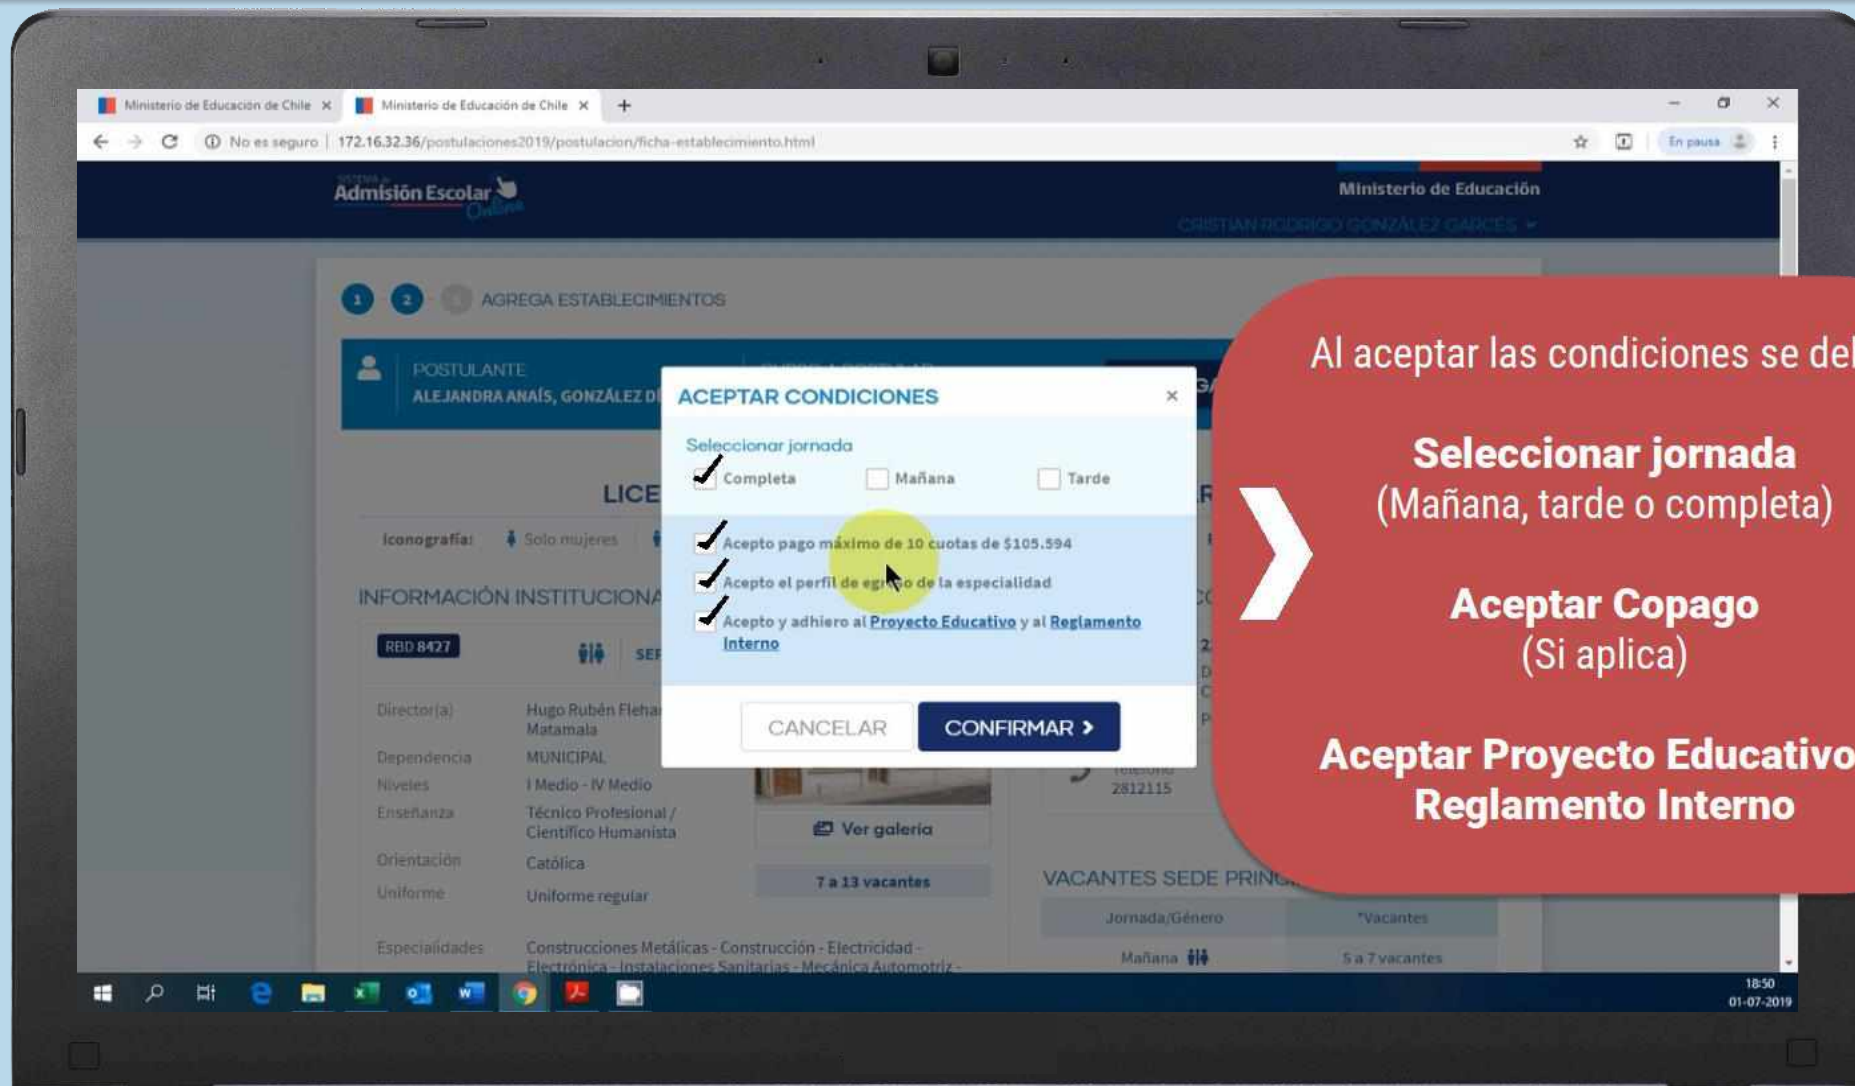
Ministerio de Educación de Chile ×
Ministerio de Educación de Chile ×
+
No es seguro | 172.16.32.36/postulaciones2019/postulacion/ficha-establecimiento.html
En pausa

Sistema de Admisión Escolar Online
Ministerio de Educación
CRISTIAN RODRIGO GONZÁLEZ GARCÉS

1 2 3 AGREGA ESTABLECIMIENTOS

POSTULANTE
ALEJANDRA ANAÍS, GONZÁLEZ D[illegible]

LICE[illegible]

Iconografía: Solo mujeres

INFORMACIÓN INSTITUCIONA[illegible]

RBD 8427

Director(a) Hugo Rubén Flehar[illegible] Matamala
Dependencia MUNICIPAL
Niveles I Medio - IV Medio
Enseñanza Técnico Profesional / Científico Humanista
Orientación Católica
Uniforme Uniforme regular
Especialidades Construcciones Metálicas - Construcción - Electricidad - Electrónica - Instalaciones Sanitarias - Mecánica Automotriz -

Ver galería
7 a 13 vacantes

Teléfono 2812115

VACANTES SEDE PRIN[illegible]
| Jornada/Género | *Vacantes |
|---|---|
| Mañana | 5 a 7 vacantes |

ACEPTAR CONDICIONES ×
Seleccionar jornada
Completa Mañana Tarde
Acepto pago máximo de 10 cuotas de $105.594
Acepto el perfil de egreso de la especialidad
Acepto y adhiero al Proyecto Educativo y al Reglamento Interno
CANCELAR CONFIRMAR ›

Al aceptar las condiciones se del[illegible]

Seleccionar jornada
(Mañana, tarde o completa)

Aceptar Copago
(Si aplica)

Aceptar Proyecto Educativo
Reglamento Interno

18:50
01-07-2019